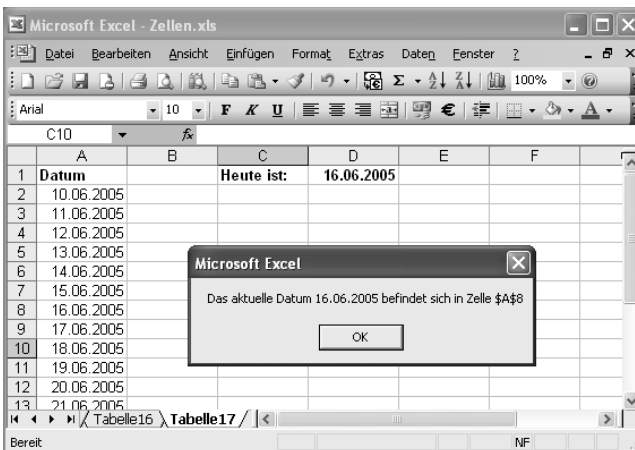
Microsoft Excel - Zellen.xls

Datei Bearbeiten Ansicht Einfügen Format Extras Daten Fenster ?

100%

Arial 10 F K U €

C10 $f_x$

|  | A | B | C | D | E | F |
|---|---|---|---|---|---|---|
| 1 | Datum |  | Heute ist: | 16.06.2005 |  |  |
| 2 | 10.06.2005 |  |  |  |  |  |
| 3 | 11.06.2005 |  |  |  |  |  |
| 4 | 12.06.2005 |  |  |  |  |  |
| 5 | 13.06.2005 |  |  |  |  |  |
| 6 | 14.06.2005 |  |  |  |  |  |
| 7 | 15.06.2005 |  |  |  |  |  |
| 8 | 16.06.2005 |  |  |  |  |  |
| 9 | 17.06.2005 |  |  |  |  |  |
| 10 | 18.06.2005 |  |  |  |  |  |
| 11 | 19.06.2005 |  |  |  |  |  |
| 12 | 20.06.2005 |  |  |  |  |  |
| 13 | 21.06.2005 |  |  |  |  |  |

Microsoft Excel

Das aktuelle Datum 16.06.2005 befindet sich in Zelle $A$8

OK

Tabelle16 Tabelle17

Bereit NF